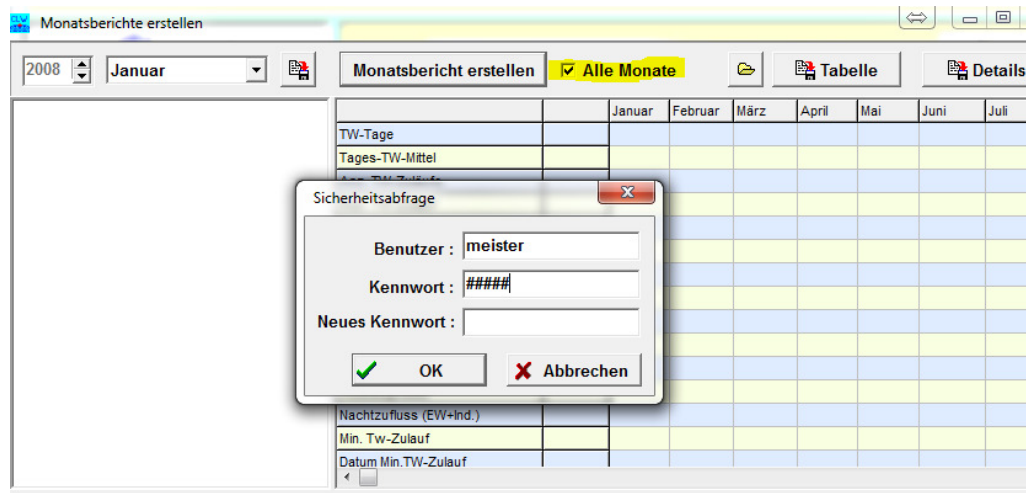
Monatsberichte erstellen

2008 Januar

Monatsbericht erstellen

Alle Monate

Tabelle

Details

| | | Januar | Februar | März | April | Mai | Juni | Juli |
|---|---|---|---|---|---|---|---|---|
| TW-Tage | | | | | | | | |
| Tages-TW-Mittel | | | | | | | | |
| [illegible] | | | | | | | | |
| Nachtzufluss (EW+Ind.) | | | | | | | | |
| Min. Tw-Zulauf | | | | | | | | |
| Datum Min.TW-Zulauf | | | | | | | | |

Sicherheitsabfrage

Benutzer : meister

Kennwort : #####

Neues Kennwort :

OK

Abbrechen